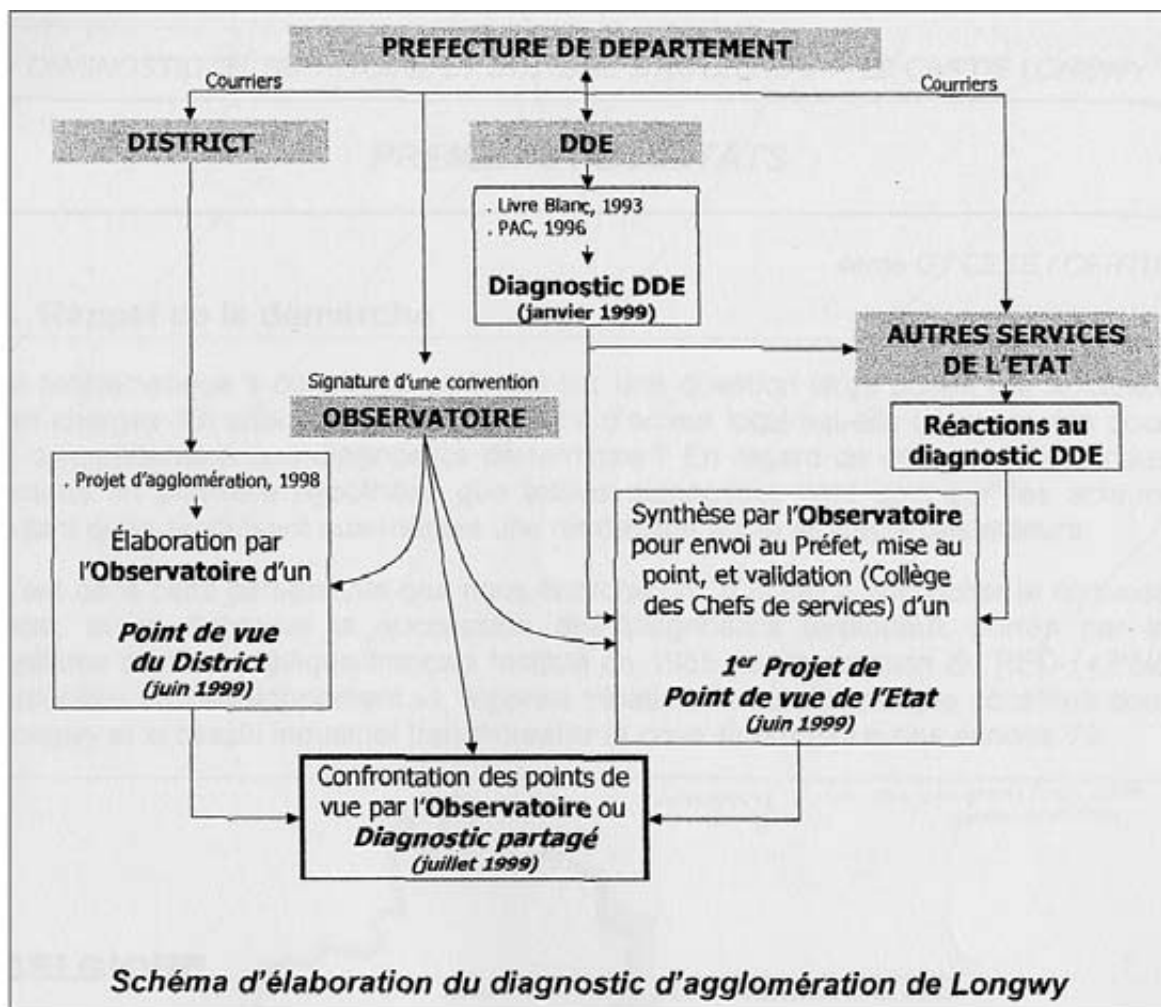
PREFECTURE DE DEPARTEMENT

Courriers

Courriers

DISTRICT

DDE

. Livre Blanc, 1993
. PAC, 1996

Diagnostic DDE
(janvier 1999)

AUTRES SERVICES DE L'ETAT

Signature d'une convention

OBSERVATOIRE

Réactions au diagnostic DDE

. Projet d'agglomération, 1998

Élaboration par l'Observatoire d'un

Point de vue du District
(juin 1999)

Synthèse par l'Observatoire pour envoi au Préfet, mise au point, et validation (Collège des Chefs de services) d'un

$1^{er}$ Projet de Point de vue de l'Etat
(juin 1999)

Confrontation des points de vue par l'Observatoire ou Diagnostic partagé
(juillet 1999)

Schéma d'élaboration du diagnostic d'agglomération de Longwy